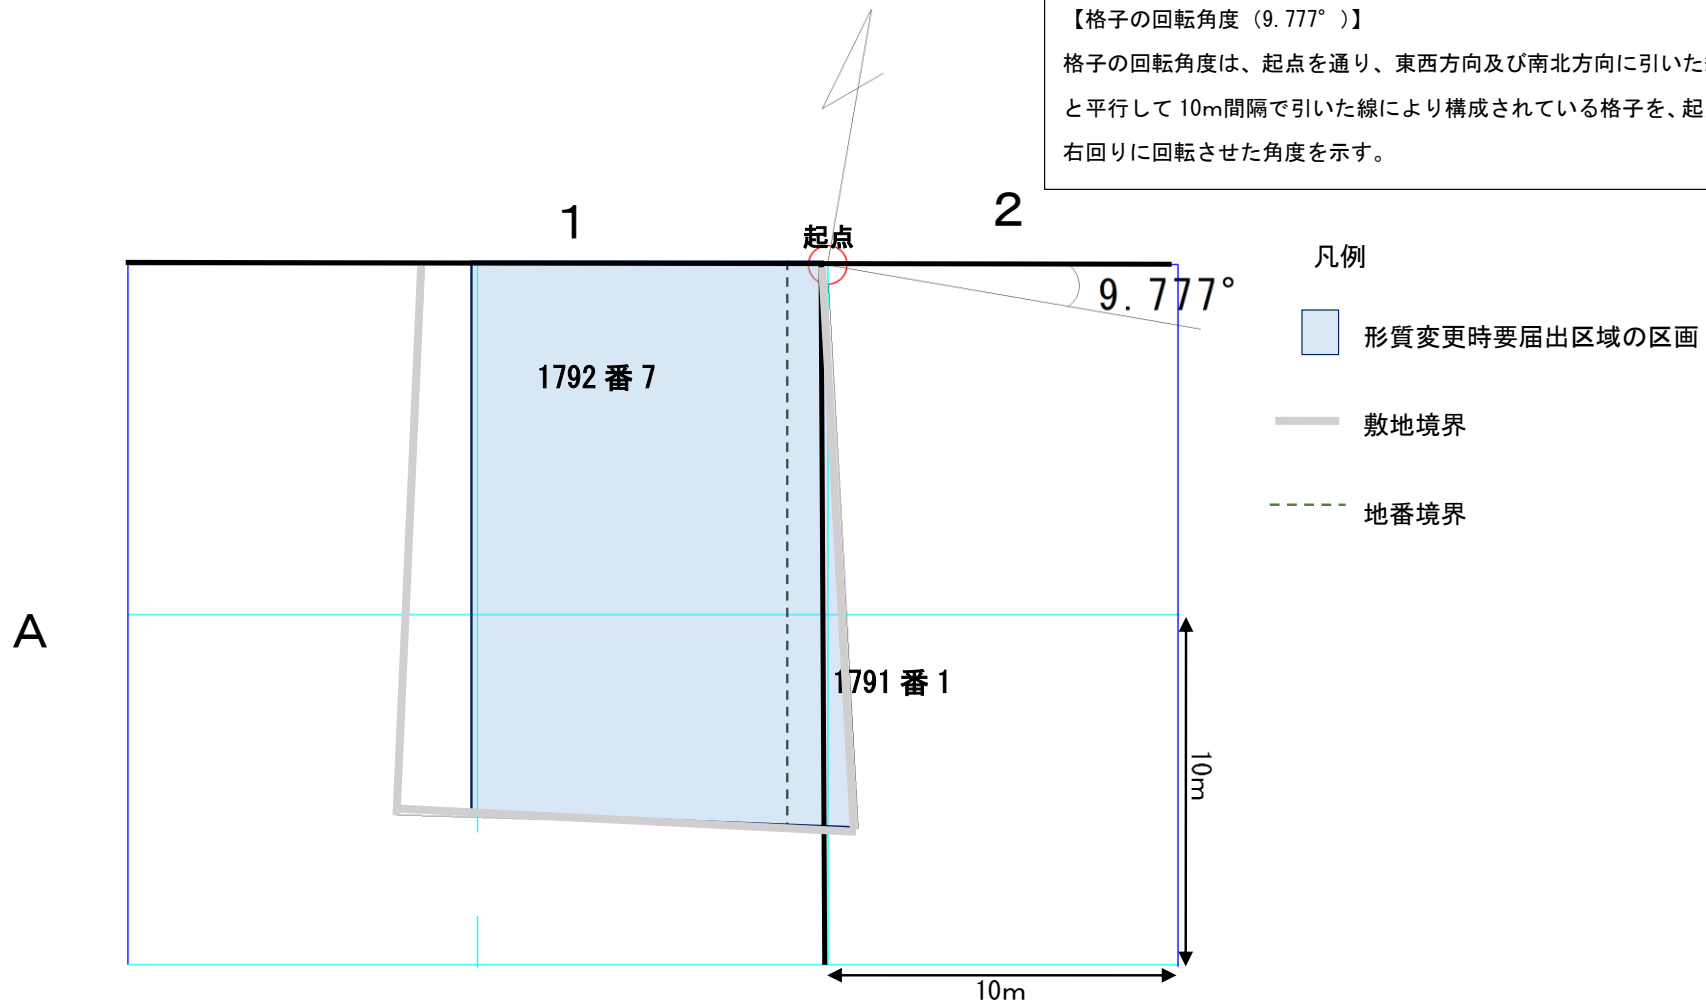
【格子の回転角度（9.777°）】
格子の回転角度は、起点を通り、東西方向及び南北方向に引いた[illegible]と平行して 10m間隔で引いた線により構成されている格子を、起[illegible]右回りに回転させた角度を示す。

1

2

起点

9.777°

凡例

形質変更時要届出区域の区画

敷地境界

地番境界

1792 番 7

1791 番 1

A

10m

10m